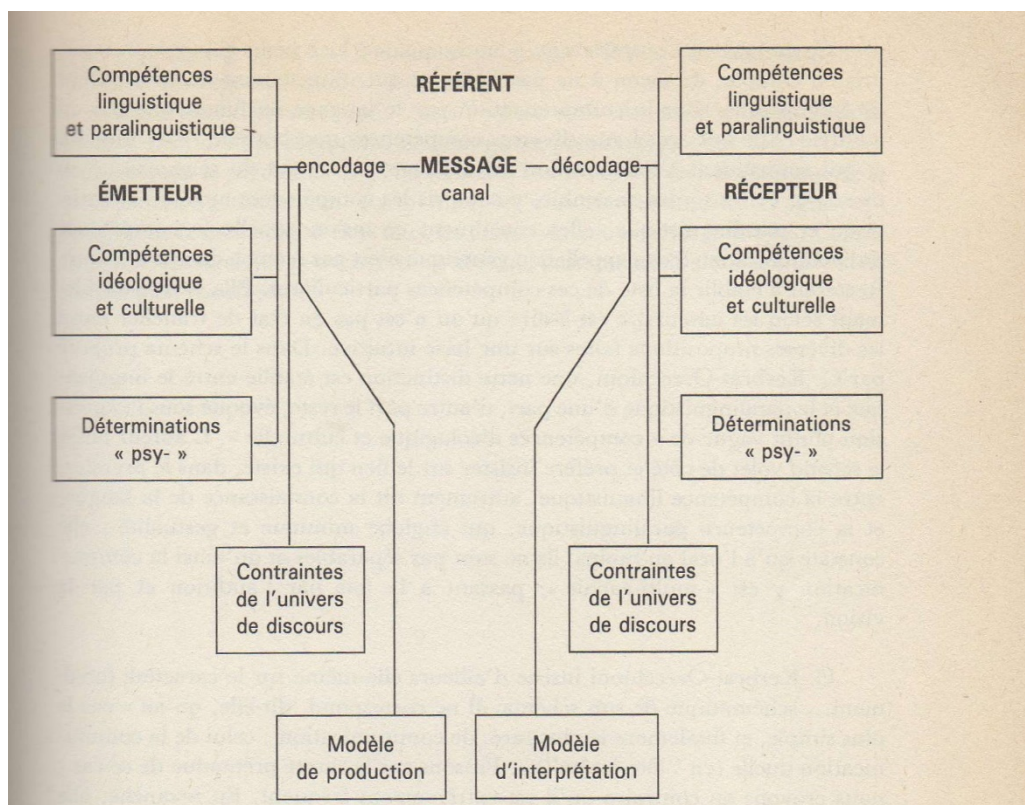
Compétences linguistique et paralinguistique

RÉFÉRENT

Compétences linguistique et paralinguistique

encodage — MESSAGE — décodage
canal

ÉMETTEUR

RÉCEPTEUR

Compétences idéologique et culturelle

Compétences idéologique et culturelle

Déterminations « psy- »

Déterminations « psy- »

Contraintes de l'univers de discours

Contraintes de l'univers de discours

Modèle de production

Modèle d'interprétation